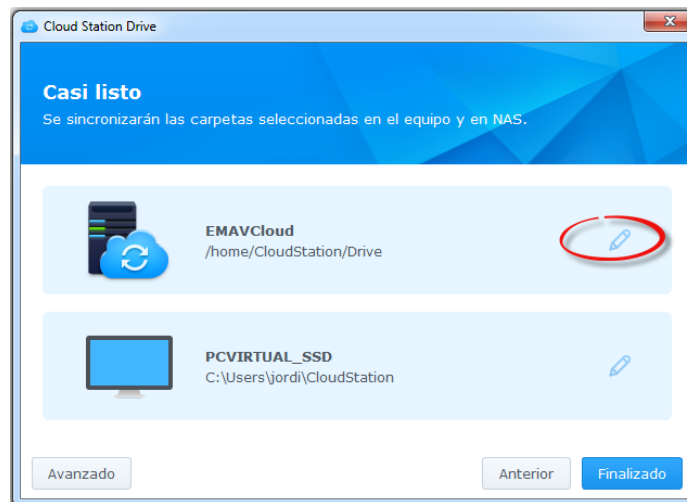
Cloud Station Drive

Casi listo

Se sincronizarán las carpetas seleccionadas en el equipo y en NAS.

EMAVCloud
/home/CloudStation/Drive

PCVIRTUAL_SSD
C:\Users\jordi\CloudStation

Avanzado

Anterior

Finalizado